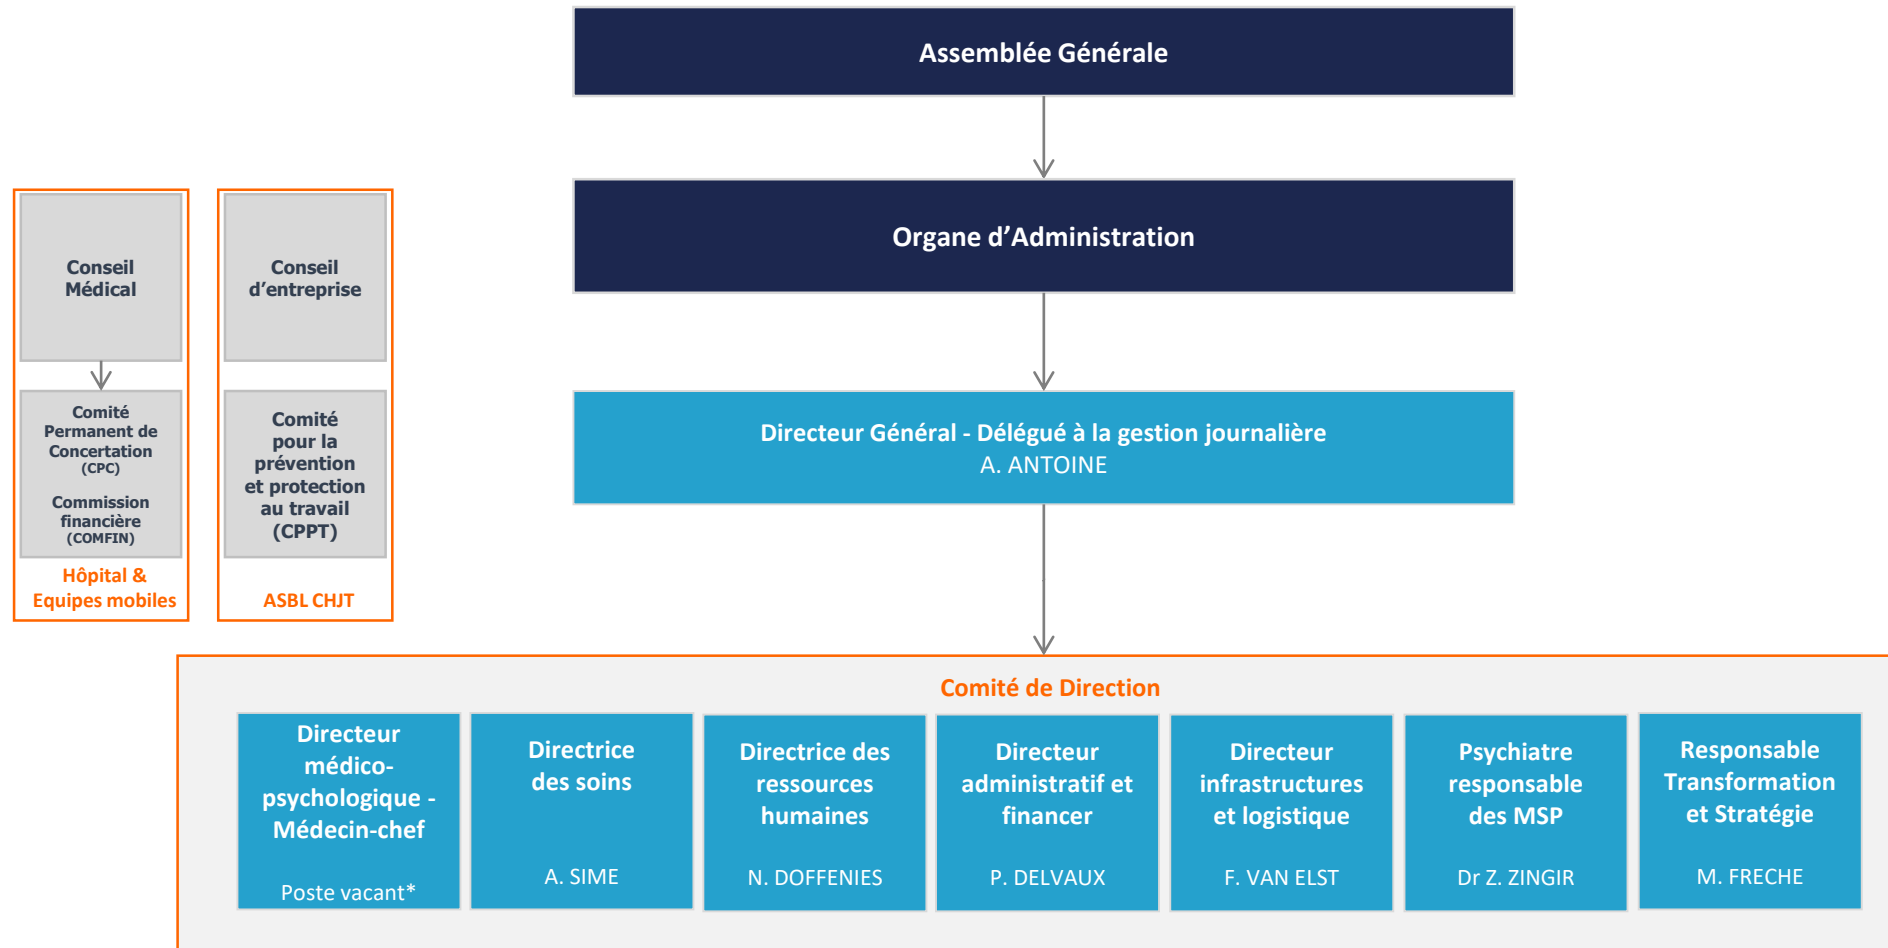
Assemblée Générale

Organe d'Administration

Directeur Général - Délégué à la gestion journalière
A. ANTOINE

Conseil Médical

Comité Permanent de Concertation (CPC)

Commission financière (COMFIN)

Hôpital & Equipes mobiles

Conseil d'entreprise

Comité pour la prévention et protection au travail (CPPT)

ASBL CHJT

Comité de Direction

Directeur médico-psychologique - Médecin-chef
Poste vacant*

Directrice des soins
A. SIME

Directrice des ressources humaines
N. DOFFENIES

Directeur administratif et financer
P. DELVAUX

Directeur infrastructures et logistique
F. VAN ELST

Psychiatre responsable des MSP
Dr Z. ZINGIR

Responsable Transformation et Stratégie
M. FRECHE